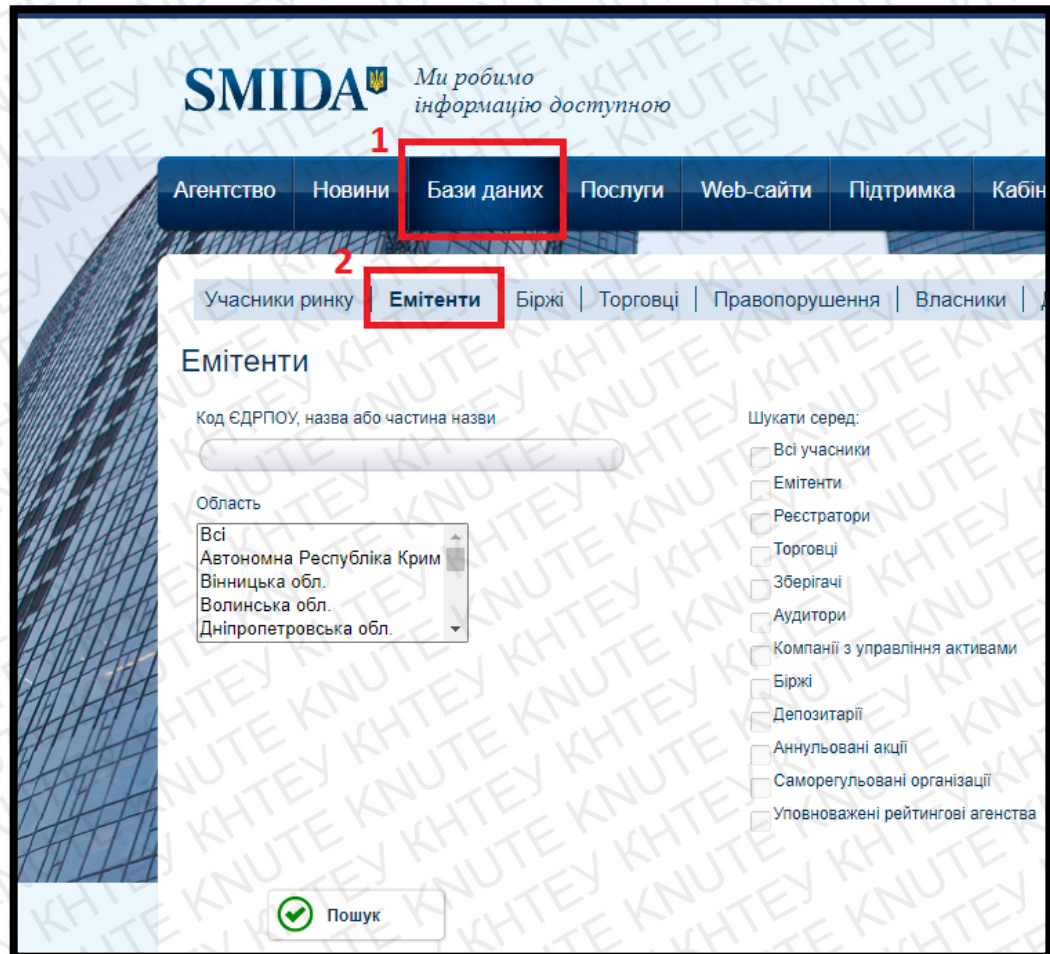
SMIDA Ми робимо інформацію доступною

1

Агентство | Новини | Бази даних | Послуги | Web-сайти | Підтримка | Кабін

2

Учасники ринку | Емітенти | Біржі | Торговці | Правопорушення | Власники |

Емітенти

Код ЄДРПОУ, назва або частина назви

Область

Всі
Автономна Республіка Крим
Вінницька обл.
Волинська обл.
Дніпропетровська обл.

Шукати серед:
Всі учасники
Емітенти
Реєстратори
Торговці
Зберігачі
Аудитори
Компанії з управління активами
Біржі
Депозитарії
Аннульовані акції
Саморегульовані організації
Уповноважені рейтингові агенства

Пошук

KHTEY KNUTE